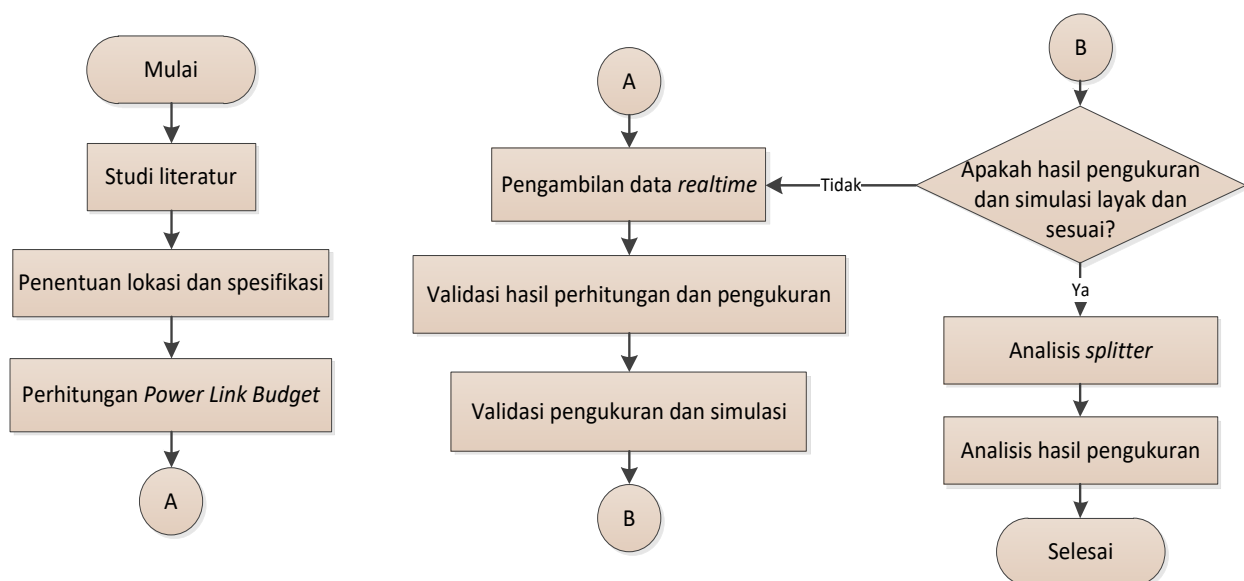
Mulai

Studi literatur

Penentuan lokasi dan spesifikasi

Perhitungan *Power Link Budget*

A

A

Pengambilan data *realtime*

Validasi hasil perhitungan dan pengukuran

Validasi pengukuran dan simulasi

B

B

Apakah hasil pengukuran dan simulasi layak dan sesuai?

Tidak

Ya

Analisis *splitter*

Analisis hasil pengukuran

Selesai